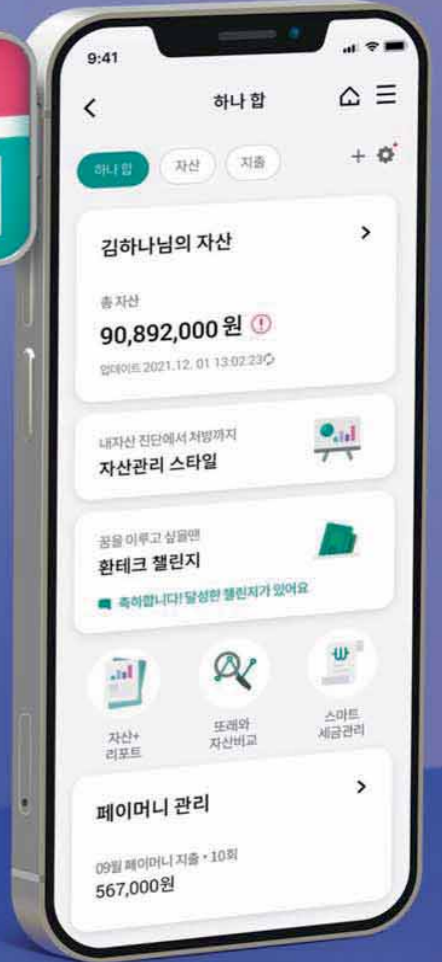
9:41

하나 합

하나 합 자산 지출

김하나님의 자산

총 자산
90,892,000 원

업데이트 2021.12. 01 13:02:23

내자산 진단에서 처방까지
자산관리 스타일

꿈을 이루고 싶을땐
환테크 챌린지

축하합니다! 달성한 챌린지가 있어요

자산+ 리포트

또래와 자산비교

스마트 세금관리

페이머니 관리

09월 페이머니 지출 • 10회
567,000원